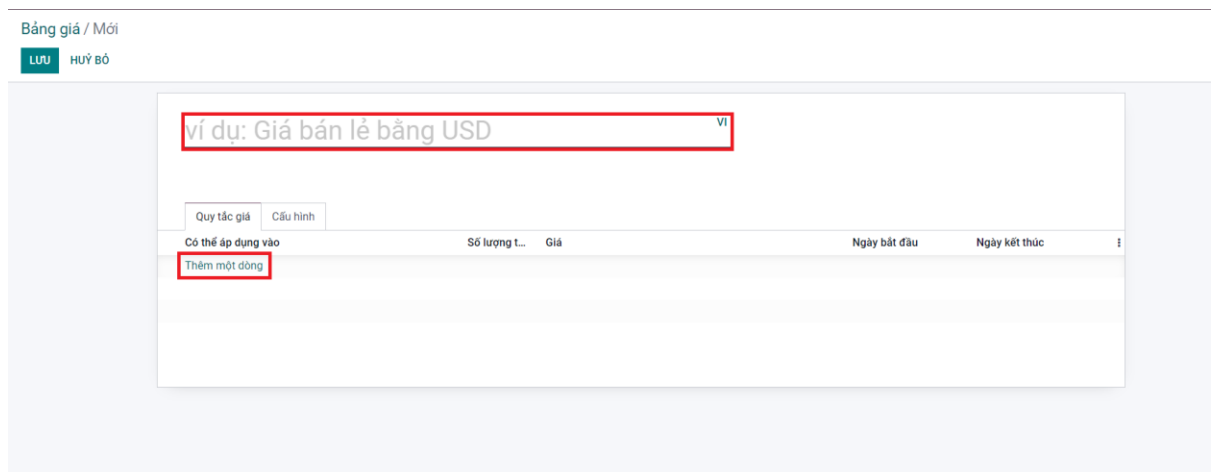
Bảng giá / Mới

LƯU HUỶ BỎ

ví dụ: Giá bán lẻ bằng USD VI

Quy tắc giá Cấu hình

| Có thể áp dụng vào | Số lượng t... | Giá | Ngày bắt đầu | Ngày kết thúc |
|---|---|---|---|---|
| Thêm một dòng | | | | |